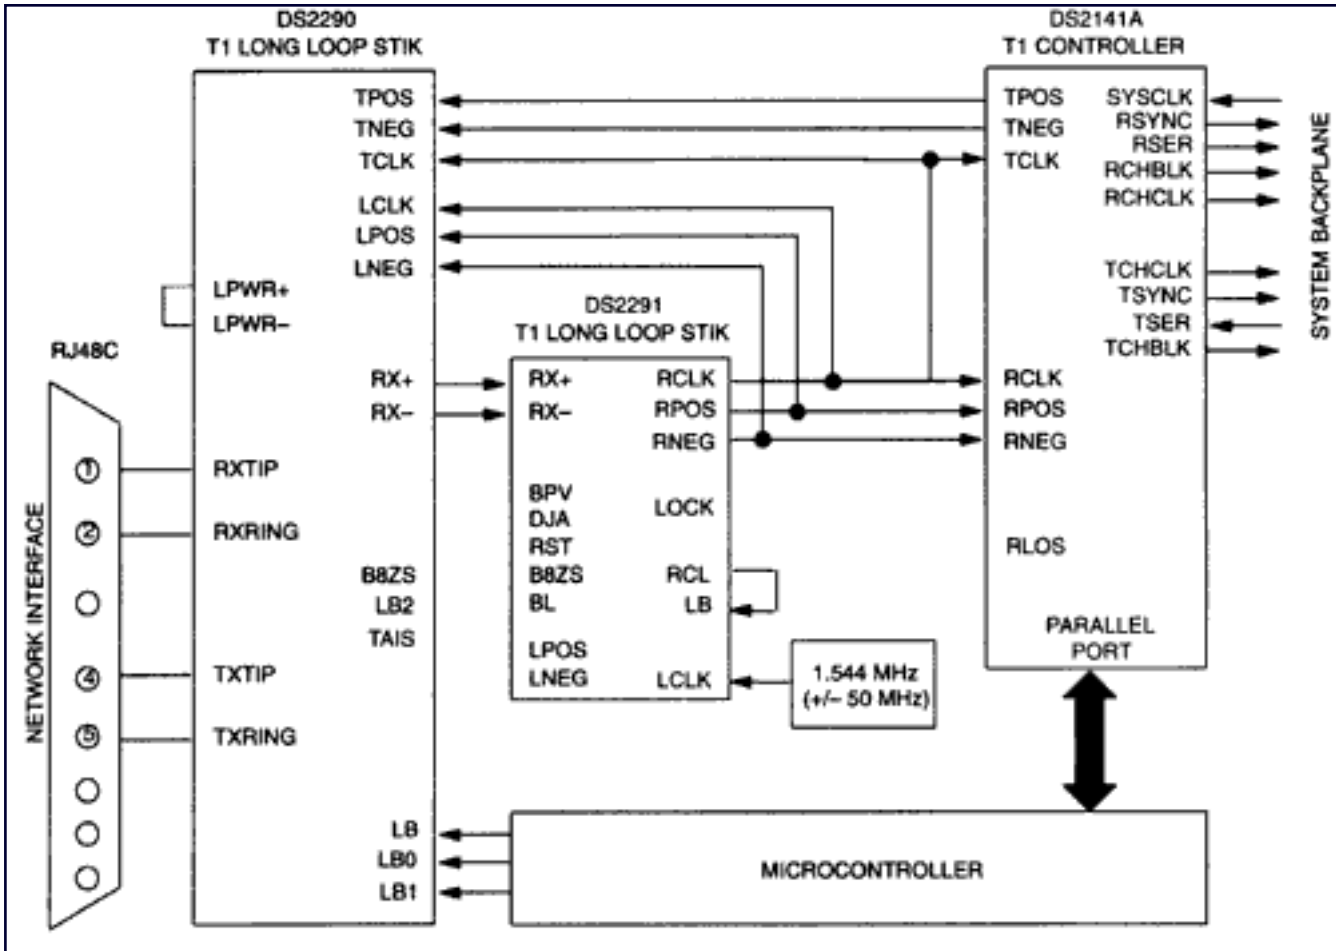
DS2290
T1 LONG LOOP STIK

TPOS
TNEG
TCLK
LCLK
LPOS
LNEG

LPWR+
LPWR–

RX+
RX–

RXTIP
RXRING

B8ZS
LB2
TAIS

TXTIP
TXRING

LB
LB0
LB1

RJ48C

NETWORK INTERFACE

①
②
④
⑤

DS2291
T1 LONG LOOP STIK

RX+
RX–
RCLK
RPOS
RNEG

BPV
DJA
RST
B8ZS
BL
LOCK
RCL
LB

LPOS
LNEG
LCLK

1.544 MHz
(+/– 50 MHz)

DS2141A
T1 CONTROLLER

TPOS
TNEG
TCLK
SYSCLK
RSYNC
RSER
RCHBLK
RCHCLK
TCHCLK
TSYNC
TSER
TCHBLK

RCLK
RPOS
RNEG

RLOS

PARALLEL
PORT

SYSTEM BACKPLANE

MICROCONTROLLER